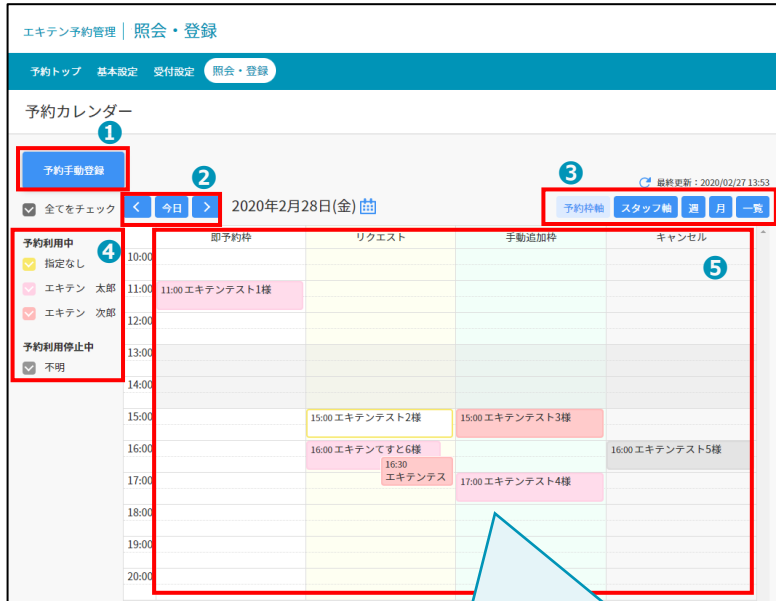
エキテン予約管理 | 照会・登録

予約トップ 基本設定 受付設定 照会・登録

予約カレンダー

1

予約手動登録

2

3

最終更新：2020/02/27 13:53

全てをチェック

< 今日 > 2020年2月28日(金)

予約枠軸 スタッフ軸 週 月 一覧

予約利用中

4

指定なし

エキテン 太郎

エキテン 次郎

予約利用停止中

不明

5

| | 即予約枠 | リクエスト | 手動追加枠 | キャンセル |
|---|---|---|---|---|
| 10:00 | | | | |
| 11:00 | 11:00 エキテンテスト1様 | | | |
| 12:00 | | | | |
| 13:00 | | | | |
| 14:00 | | | | |
| 15:00 | | 15:00 エキテンテスト2様 | 15:00 エキテンテスト3様 | |
| 16:00 | | 16:00 エキテンてすと6様<br>16:30 エキテンテス | | 16:00 エキテンテスト5様 |
| 17:00 | | | 17:00 エキテンテスト4様 | |
| 18:00 | | | | |
| 19:00 | | | | |
| 20:00 | | | | |